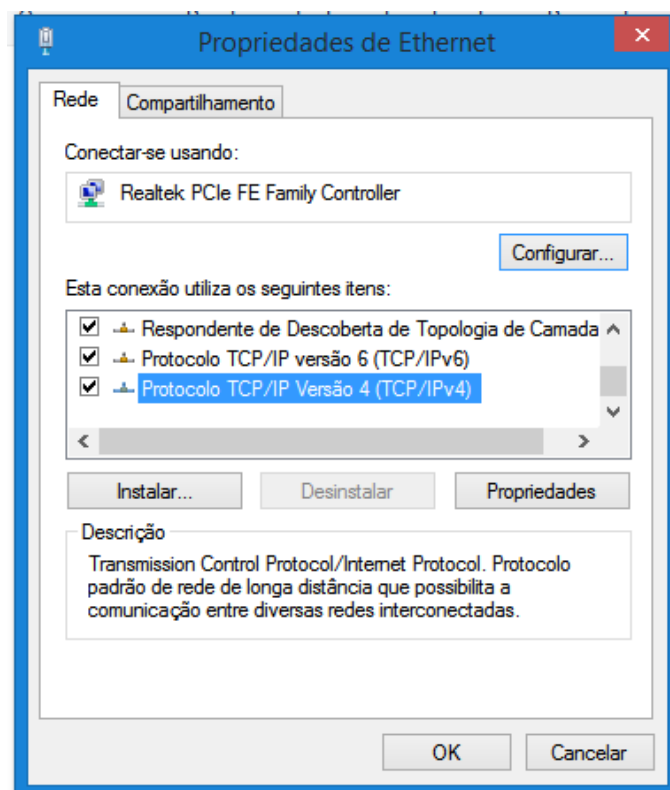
Propriedades de Ethernet

Rede | Compartilhamento

Conectar-se usando:

Realtek PCIe FE Family Controller

Configurar...

Esta conexão utiliza os seguintes itens:

Respondente de Descoberta de Topologia de Camada
Protocolo TCP/IP versão 6 (TCP/IPv6)
Protocolo TCP/IP Versão 4 (TCP/IPv4)

Instalar... | Desinstalar | Propriedades

Descrição

Transmission Control Protocol/Internet Protocol. Protocolo padrão de rede de longa distância que possibilita a comunicação entre diversas redes interconectadas.

OK | Cancelar